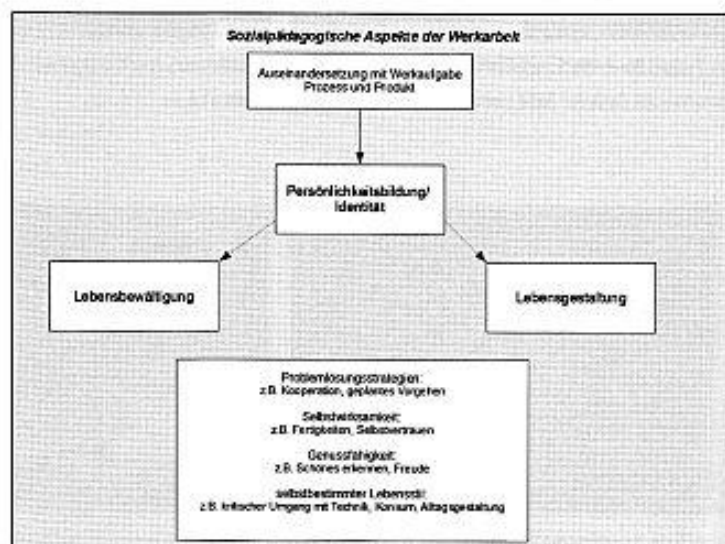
Sozialpädagogische Aspekte der Werkarbeit

Auseinandersetzung mit Werkaufgabe
Prozess und Produkt

Persönlichkeitsbildung/
Identität

Lebensbewältigung

Lebensgestaltung

Problemlösungsstrategien:
z.B. Kooperation, geplantes Vorgehen

Selbstwirksamkeit:
z.B. Fertigkeiten, Selbstvertrauen

Genussfähigkeit:
z.B. Schönes erkennen, Freude

selbstbestimmter Lebensstil:
z.B. kritischer Umgang mit Technik, Konsum, Alltagsgestaltung